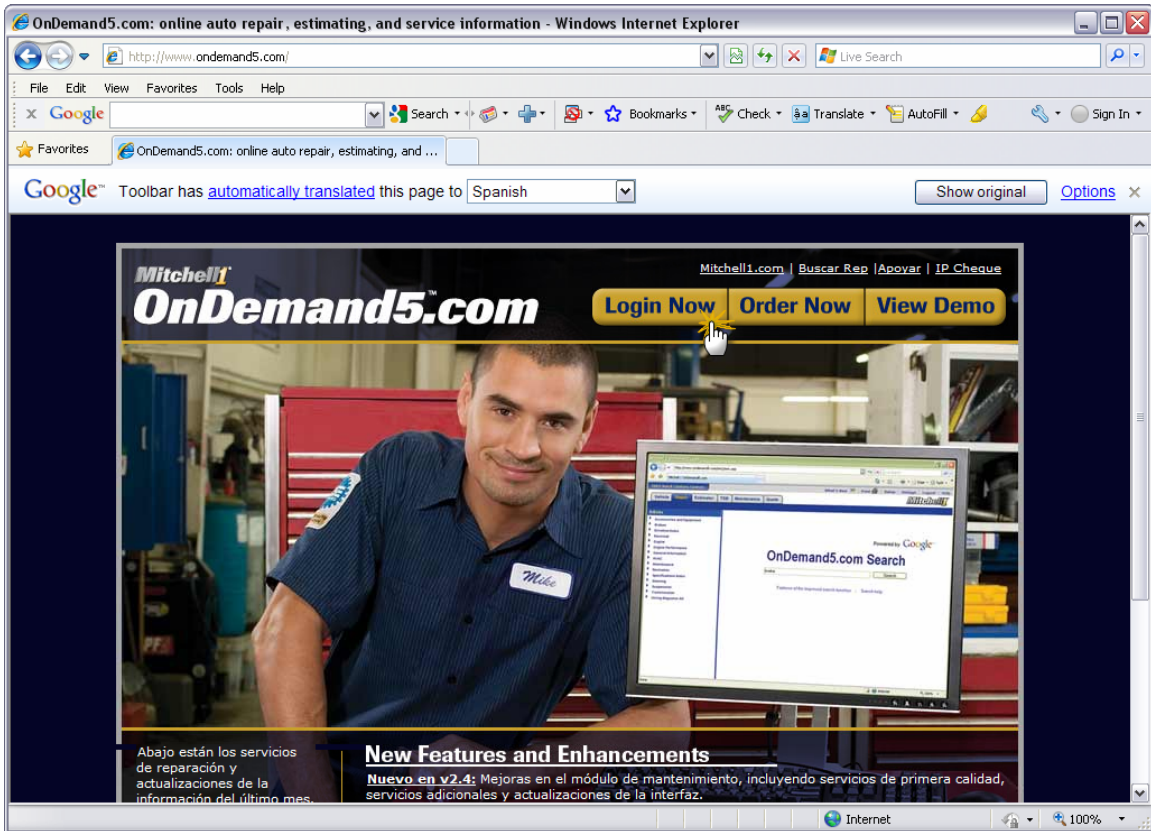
OnDemand5.com: online auto repair, estimating, and service information - Windows Internet Explorer

http://www.ondemand5.com/

Live Search

File Edit View Favorites Tools Help

Google Search Bookmarks Check Translate AutoFill Sign In

Favorites

OnDemand5.com: online auto repair, estimating, and ...

Google Toolbar has automatically translated this page to Spanish

Show original Options

Mitchell1.com | Buscar Rep | Apoyar | IP Cheque

Mitchell1

OnDemand5.com

Login Now Order Now View Demo

Mike

OnDemand5.com Search

Powered by Google

Search

Abajo están los servicios de reparación y actualizaciones de la información del último mes.

New Features and Enhancements

Nuevo en v2.4: Mejoras en el módulo de mantenimiento, incluyendo servicios de primera calidad, servicios adicionales y actualizaciones de la interfaz.

Internet

100%